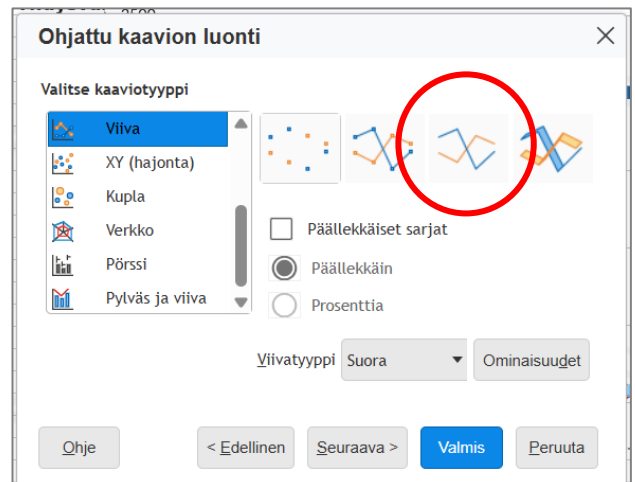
Ohjattu kaavion luonti

Valitse kaaviotyyppi

Viiva
XY (hajonta)
Kupla
Verkko
Pörssi
Pylväs ja viiva

Päällekkäiset sarjat
Päällekkäin
Prosenttia

Viivatyyppi Suora
Ominaisuudet

Ohje
< Edellinen
Seuraava >
Valmis
Peruuta